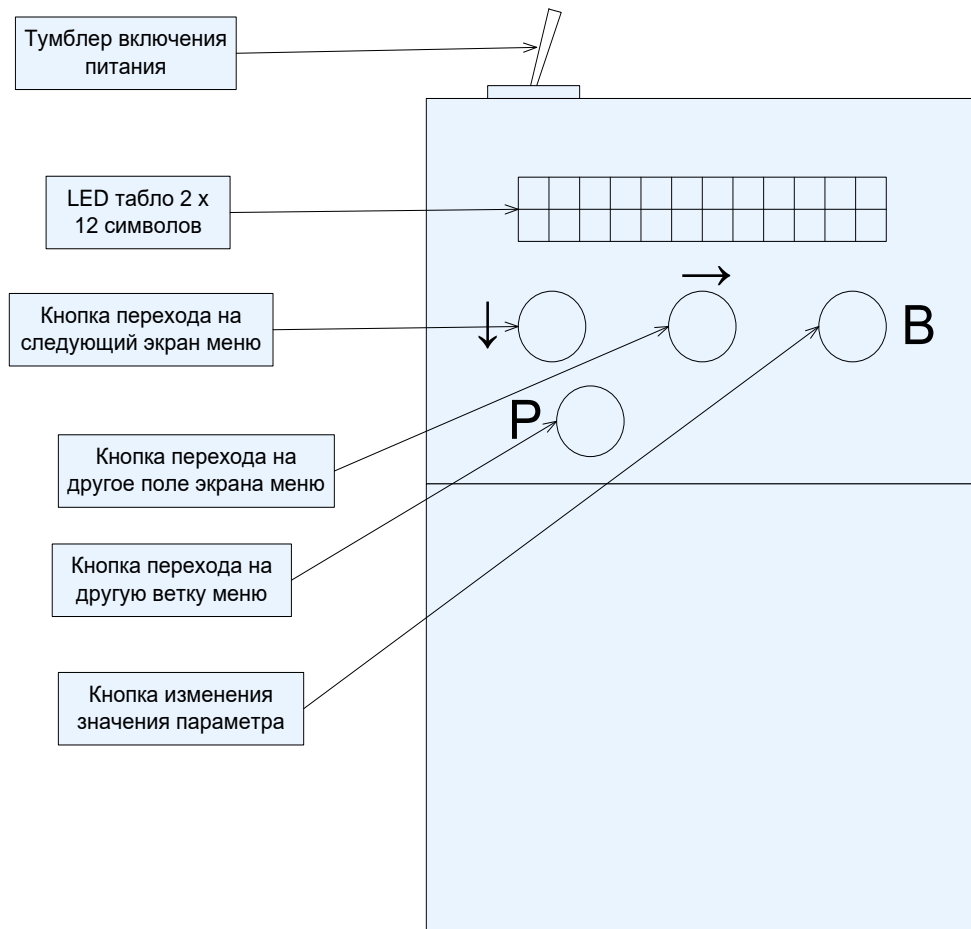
Тумблер включения питания

LED табло 2 х 12 символов

Кнопка перехода на следующий экран меню

↓

→

B

P

Кнопка перехода на другое поле экрана меню

Кнопка перехода на другую ветку меню

Кнопка изменения значения параметра